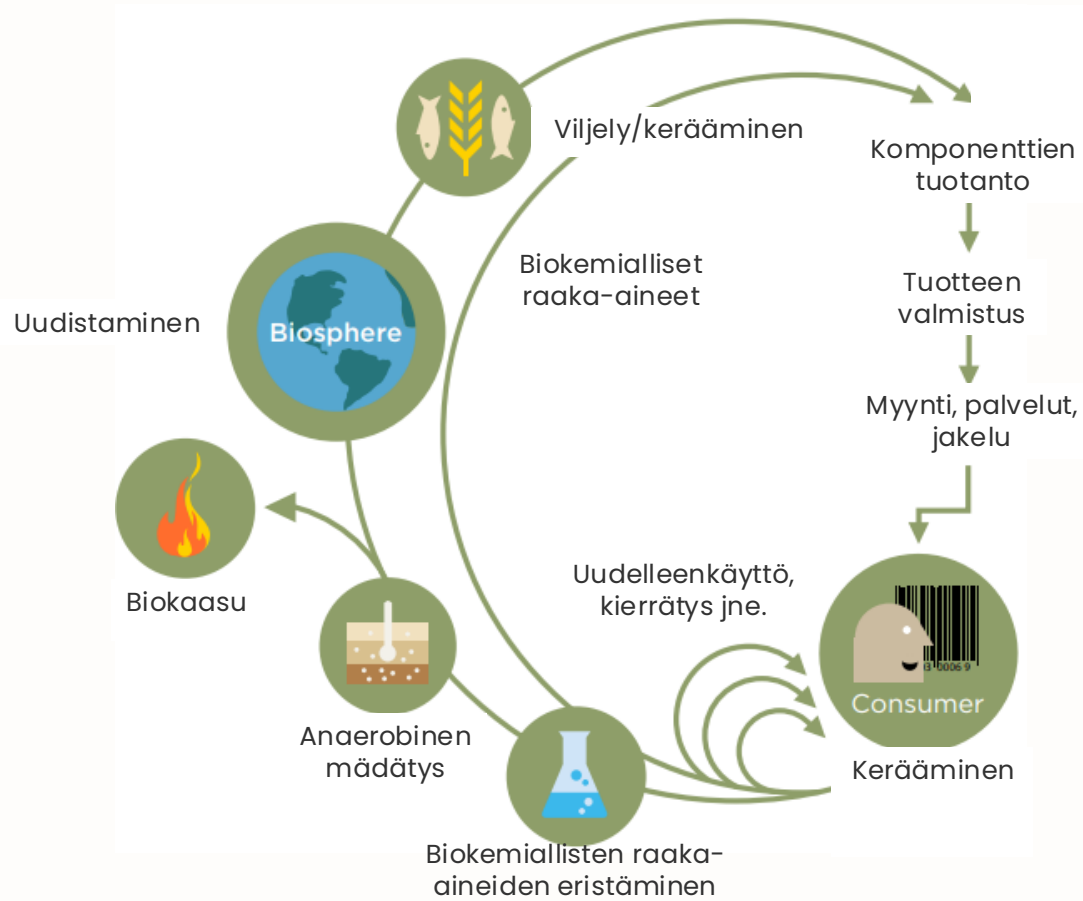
Viljely/kerääminen

Komponenttien tuotanto

Tuotteen valmistus

Myynti, palvelut, jakelu

Biokemialliset raaka-aineet

Uudistaminen

Biosphere

Biokaasu

Uudelleenkäyttö, kierrätys jne.

13 0006 9

Consumer

Anaerobinen mädätys

Kerääminen

Biokemiallisten raaka-aineiden eristäminen